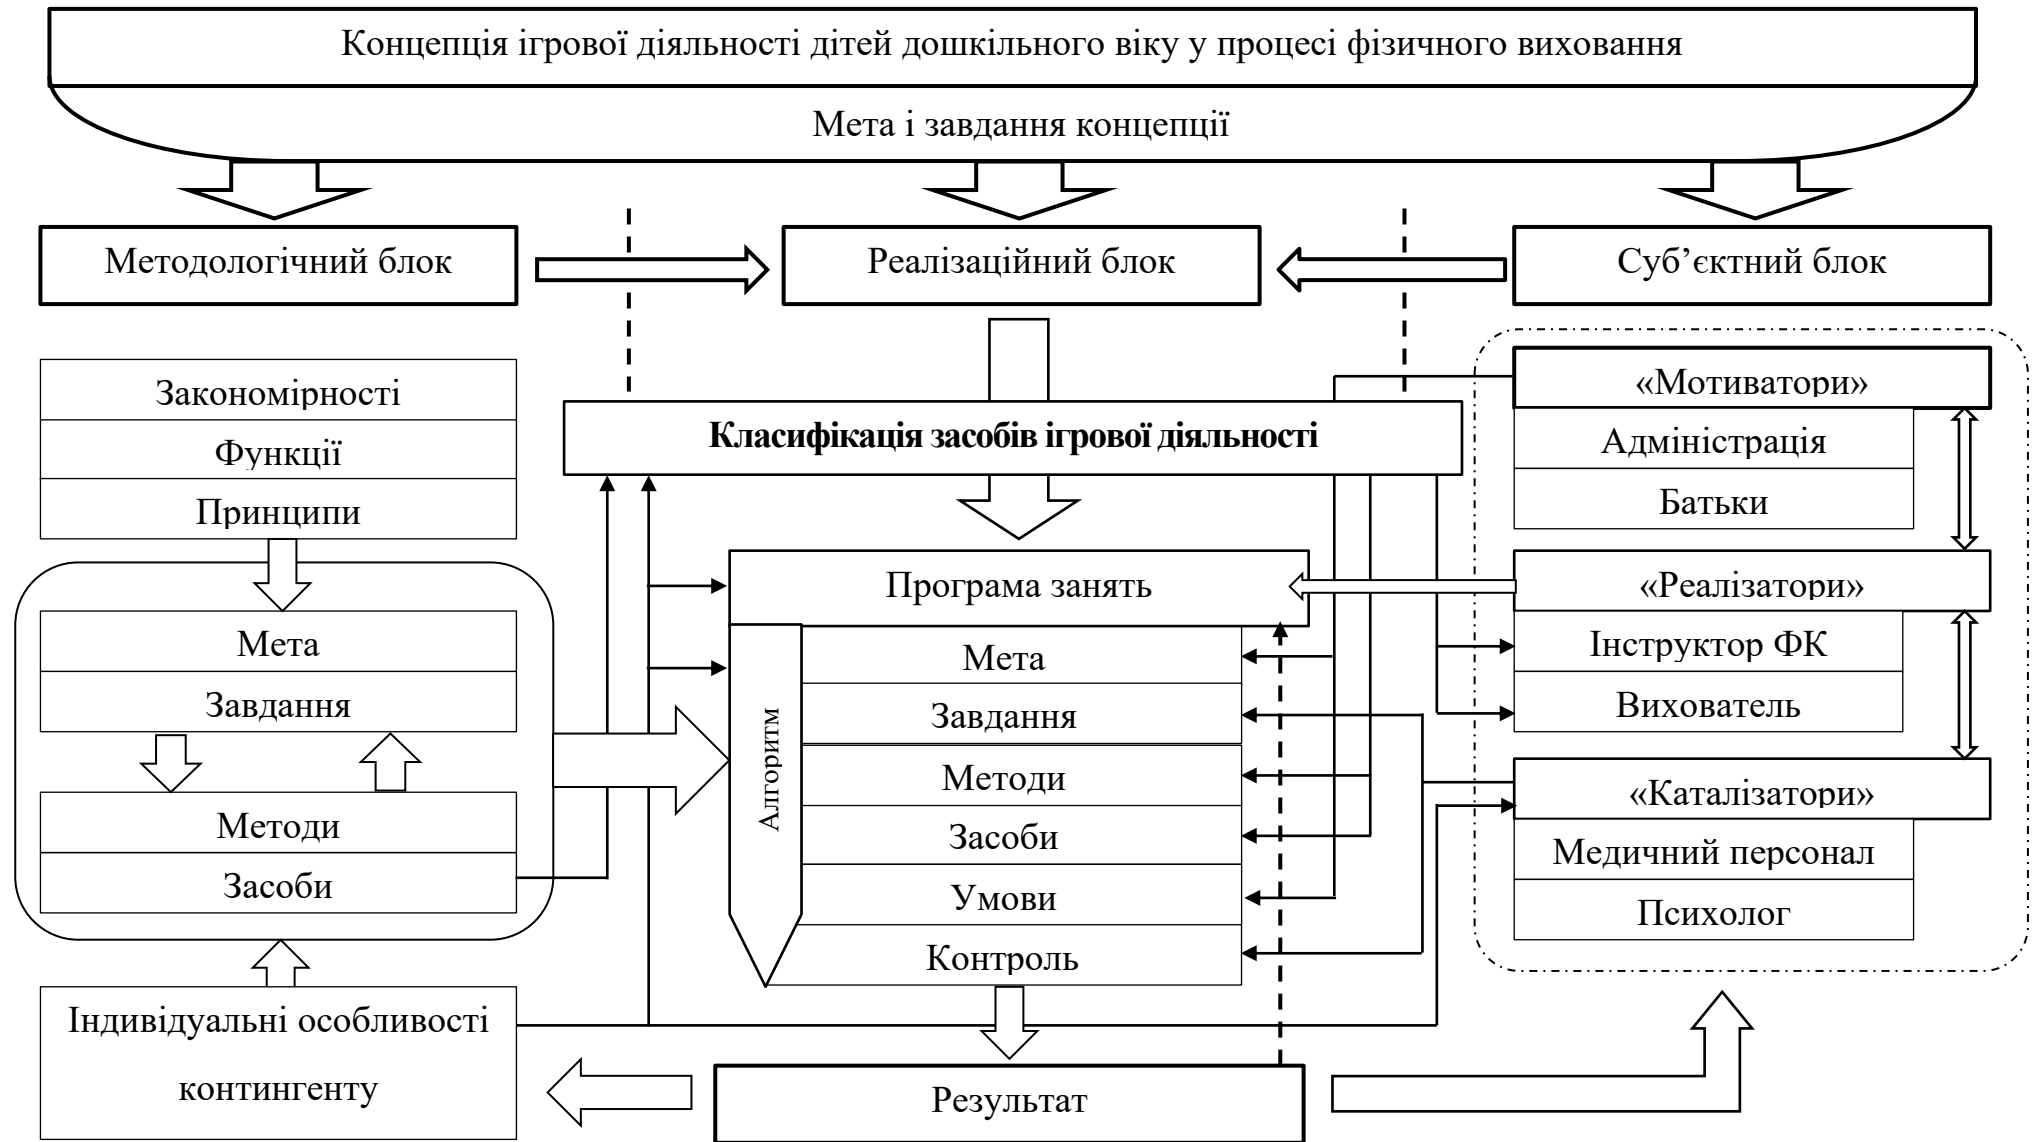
Концепція ігрової діяльності дітей дошкільного віку у процесі фізичного виховання

Мета і завдання концепції

Методологічний блок

Реалізаційний блок

Суб’єктний блок

Закономірності

Функції

Принципи

Мета

Завдання

Методи

Засоби

Індивідуальні особливості контингенту

Класифікація засобів ігрової діяльності

Програма занять

Алгоритм

Мета

Завдання

Методи

Засоби

Умови

Контроль

Результат

«Мотиватори»

Адміністрація

Батьки

«Реалізатори»

Інструктор ФК

Вихователь

«Каталізатори»

Медичний персонал

Психолог